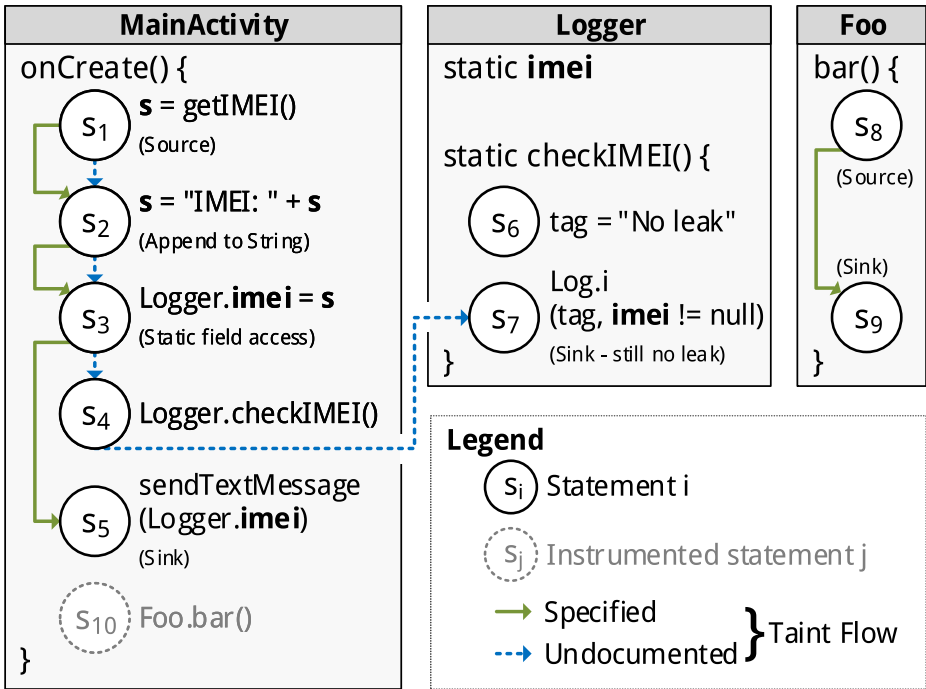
MainActivity

onCreate() {

$s_1$ **s** = getIMEI()
(Source)

$s_2$ **s** = "IMEI: " + **s**
(Append to String)

$s_3$ Logger.**imei** = **s**
(Static field access)

$s_4$ Logger.checkIMEI()

$s_5$ sendTextMessage (Logger.**imei**)
(Sink)

$s_{10}$ Foo.bar()

}

Logger

static **imei**

static checkIMEI() {

$s_6$ tag = "No leak"

$s_7$ Log.i (tag, **imei** != null)
(Sink - still no leak)

}

Foo

bar() {

$s_8$
(Source)

(Sink)
$s_9$

}

Legend

$s_i$ Statement i

$s_j$ Instrumented statement j

Specified

Undocumented

Taint Flow